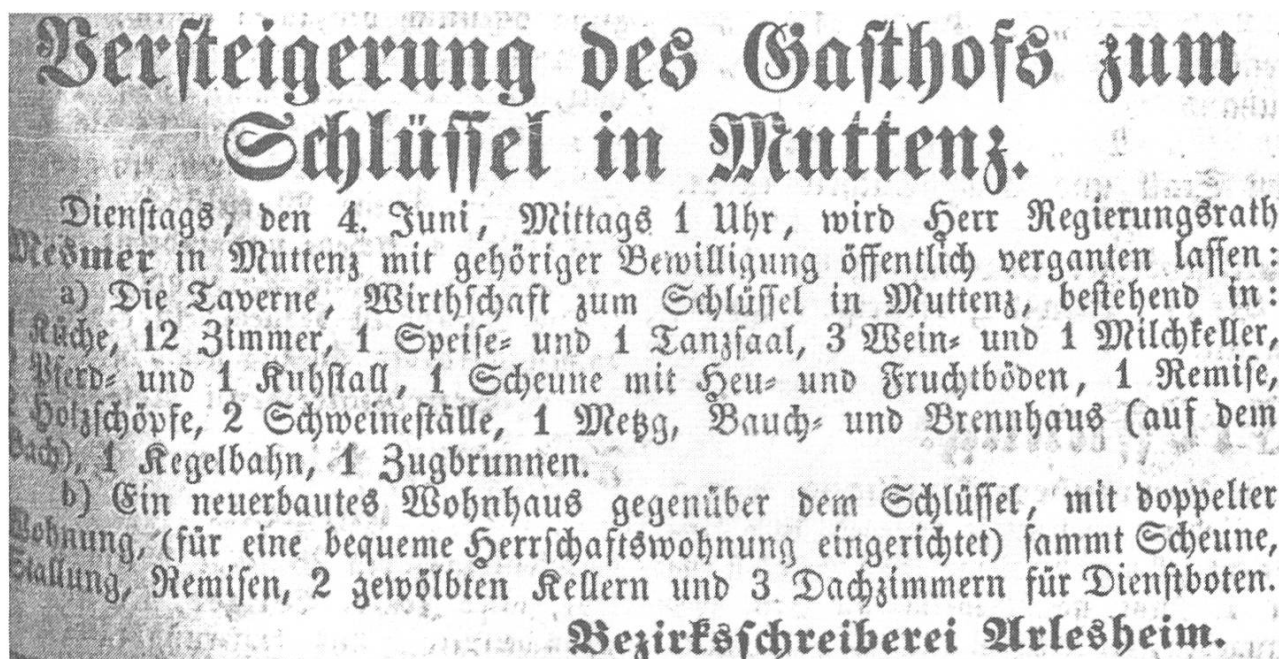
Versteigerung des Gasthofs zum Schlüssel in Muttenz.

Dienstags, den 4. Juni, Mittags 1 Uhr, wird Herr Regierungsrath Mesmer in Muttenz mit gehöriger Bewilligung öffentlich verganten lassen:

a) Die Taverne, Wirthschaft zum Schlüssel in Muttenz, bestehend in: Küche, 12 Zimmer, 1 Speise- und 1 Tanzsaal, 3 Wein- und 1 Milchkeller, Pferd- und 1 Kuhstall, 1 Scheune mit Heu- und Fruchtböden, 1 Remise, Holzschöpfe, 2 Schweineställe, 1 Metzg, Bauch- und Brennhaus (auf dem Bach), 1 Kegelbahn, 1 Zugbrunnen.

b) Ein neuerbautes Wohnhaus gegenüber dem Schlüssel, mit doppelter Wohnung, (für eine bequeme Herrschaftswohnung eingerichtet) sammt Scheune, Stallung, Remisen, 2 gewölbten Kellern und 3 Dachzimmern für Dienstboten.

Bezirksschreiberei Arlesheim.